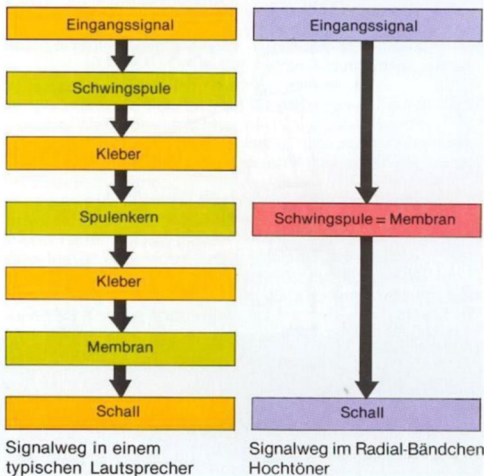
Eingangssignal

Schwingspule

Kleber

Spulenkern

Kleber

Membran

Schall

Signalweg in einem typischen Lautsprecher

Eingangssignal

Schwingspule = Membran

Schall

Signalweg im Radial-Bändchen Hochtöner